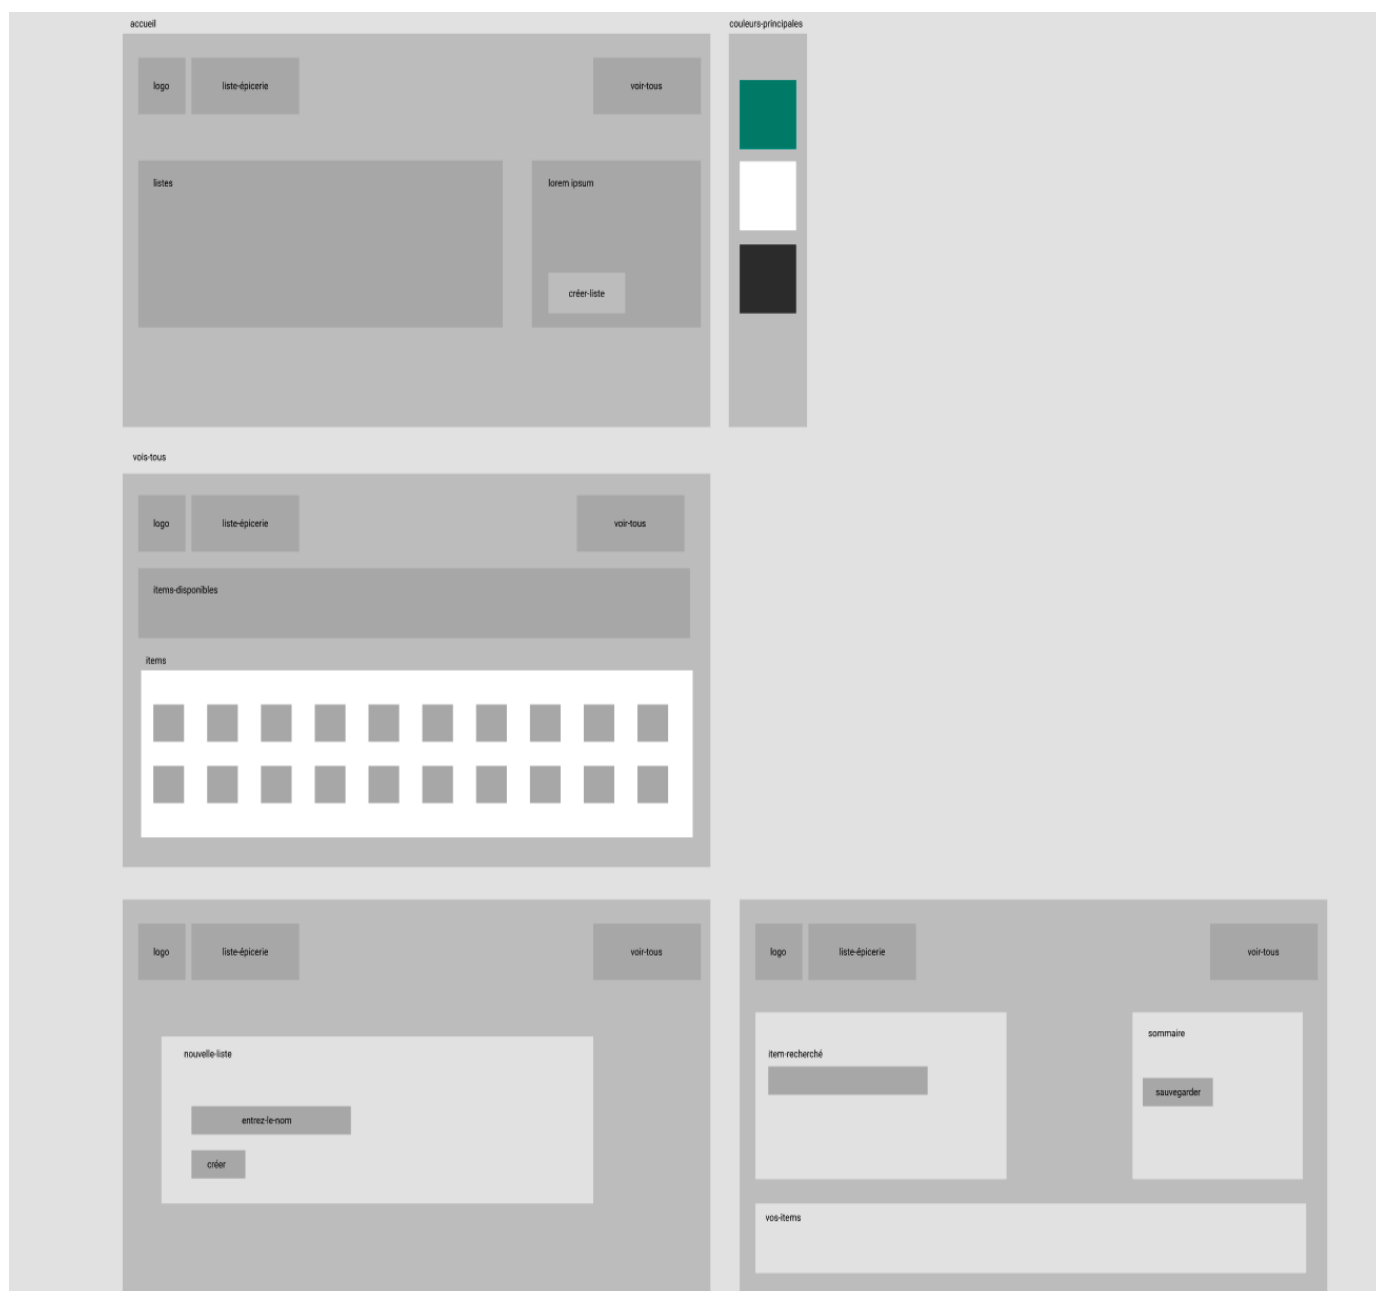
accueil

logo

liste-épicerie

voir-tous

listes

lorem ipsum

créer-liste

couleurs-principales

vois-tous

logo

liste-épicerie

voir-tous

items-disponibles

items

logo

liste-épicerie

voir-tous

nouvelle-liste

entrez-le-nom

créer

logo

liste-épicerie

voir-tous

item-recherché

sommaire

sauvegarder

vos-items